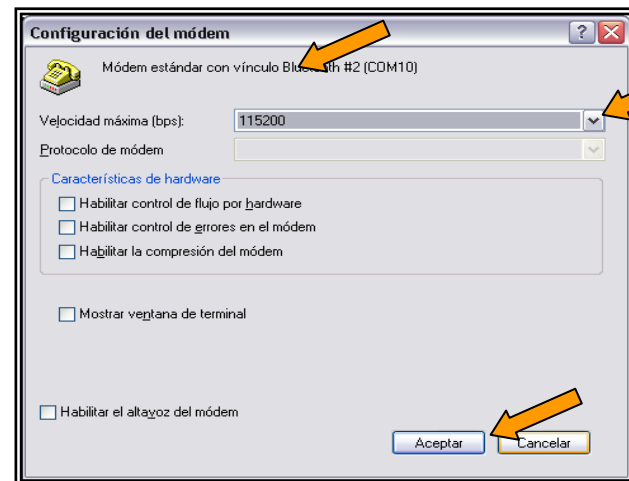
Configuración del módem

Módem estándar con vínculo Blue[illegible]th #2 (COM10)

Velocidad máxima (bps): 115200

Protocolo de módem

Características de hardware

Habilitar control de flujo por hardware

Habilitar control de errores en el módem

Habilitar la compresión del módem

Mostrar ventana de terminal

Habilitar el altavoz del módem

Aceptar

Cancelar